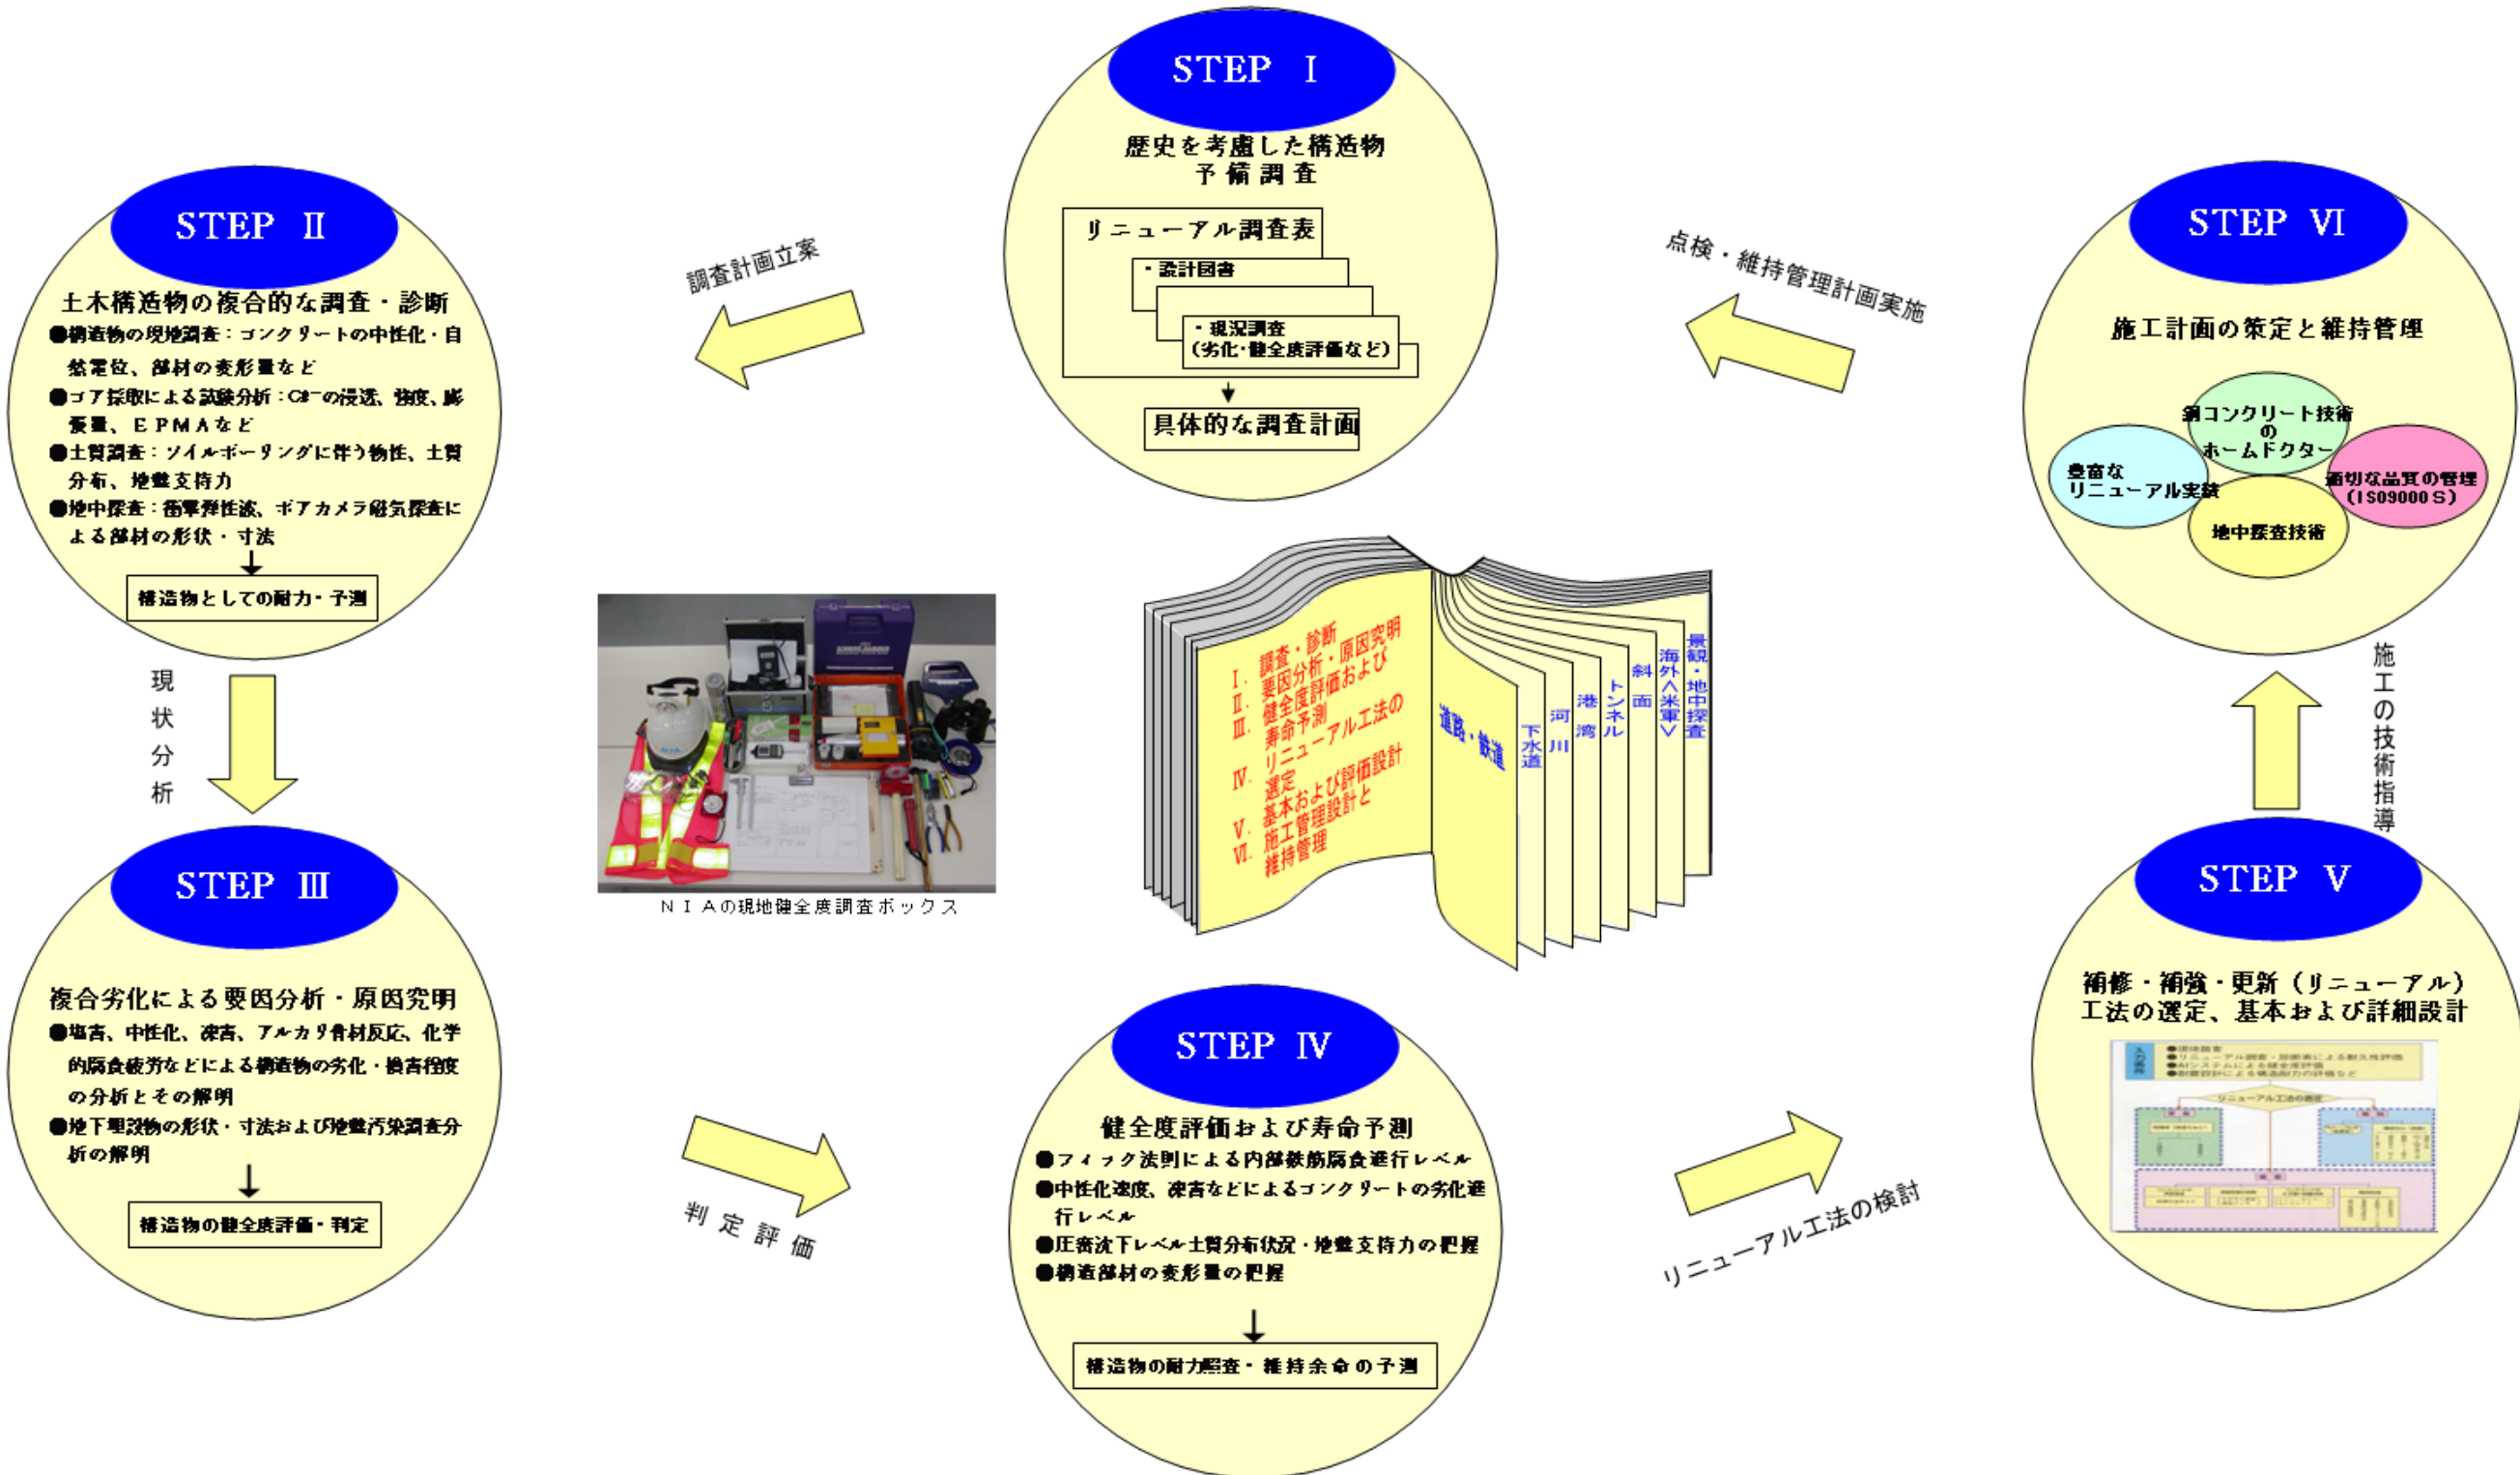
STEP Ⅰ

歴史を考慮した構造物
予備調査

リニューアル調査表

・設計図書

・現況調査
（劣化・健全度評価など）

具体的な調査計画

調査計画立案

点検・維持管理計画実施

STEP Ⅱ

土木構造物の複合的な調査・診断

●構造物の現地調査：コンクリートの中性化・自然電位、部材の変形量など

●コア採取による試験分析：$Cl^-$の浸透、強度、膨張量、EPMAなど

●土質調査：ソイルボーリングに伴う物性、土質分布、地盤支持力

●地中探査：衝撃弾性波、ボアカメラ磁気探査による部材の形状・寸法

構造物としての耐力・予測

現状分析

STEP Ⅵ

施工計画の策定と維持管理

鋼コンクリート技術
の
ホームドクター

豊富な
リニューアル実績

適切な品質の管理
（ISO9000S）

地中探査技術

施工の技術指導

NIAの現地健全度調査ボックス

Ⅰ．調査・診断
Ⅱ．要因分析・原因究明
Ⅲ．健全度評価および寿命予測
Ⅳ．リニューアル工法の選定
Ⅴ．基本および評価設計
Ⅵ．施工管理設計と維持管理

道路・鉄道

下水道

河川

港湾

トンネル

斜面

海外（米軍）

景観・地中探査

STEP Ⅲ

複合劣化による要因分析・原因究明

●塩害、中性化、凍害、アルカリ骨材反応、化学的腐食疲労などによる構造物の劣化・損傷程度の分析とその解明

●地下埋設物の形状・寸法および地盤汚染調査分析の解明

構造物の健全度評価・判定

判定評価

STEP Ⅳ

健全度評価および寿命予測

●フィック法則による内部鉄筋腐食進行レベル

●中性化速度、凍害などによるコンクリートの劣化進行レベル

●圧密沈下レベル土質分布状況・地盤支持力の把握

●構造部材の変形量の把握

構造物の耐力照査・維持余命の予測

リニューアル工法の検討

STEP Ⅴ

補修・補強・更新（リニューアル）
工法の選定、基本および詳細設計

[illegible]